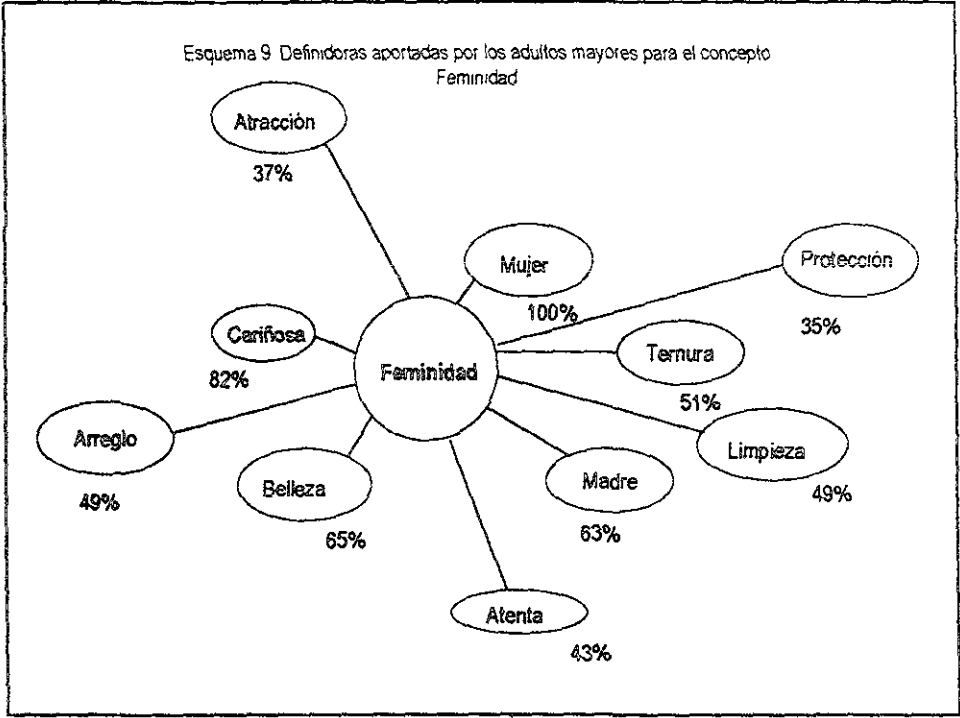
Esquema 9 Definidoras aportadas por los adultos mayores para el concepto Feminidad

Atracción
37%

Mujer
100%

Protección
35%

Cariñosa
82%

Feminidad

Ternura
51%

Arreglo
49%

Limpieza
49%

Belleza
65%

Madre
63%

Atenta
43%